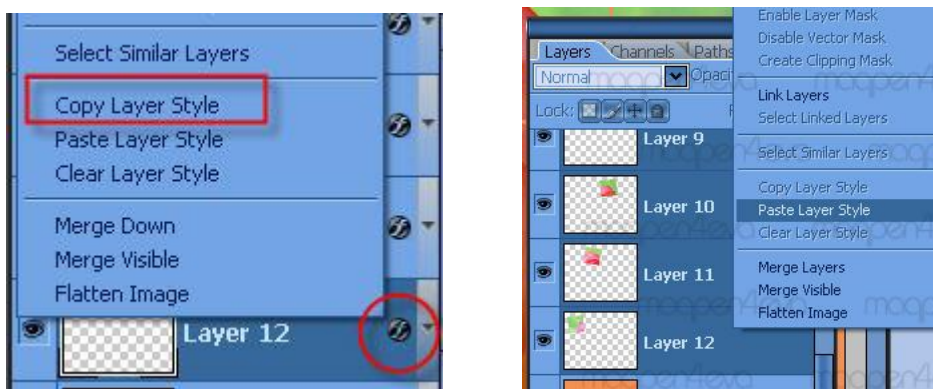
Select Similar Layers
Copy Layer Style
Paste Layer Style
Clear Layer Style
Merge Down
Merge Visible
Flatten Image
Layer 12

Layers Channels Paths
Normal Opaci
Lock:
Layer 9
Layer 10
Layer 11
Layer 12
Enable Layer Mask
Disable Vector Mask
Create Clipping Mask
Link Layers
Select Linked Layers
Select Similar Layers
Copy Layer Style
Paste Layer Style
Clear Layer Style
Merge Layers
Merge Visible
Flatten Image